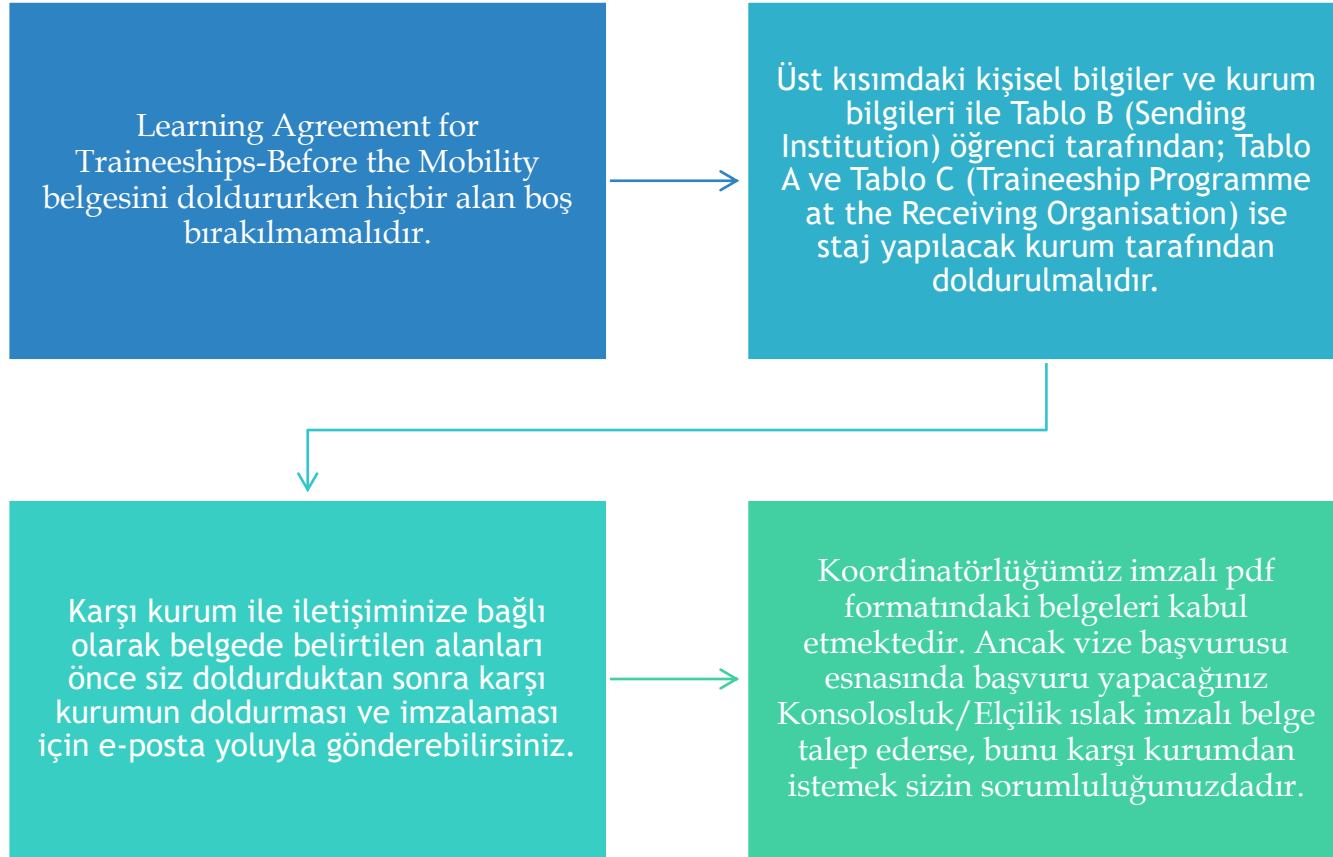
Learning Agreement for Traineeships-Before the Mobility belgesini doldururken hiçbir alan boş bırakılmamalıdır.

Üst kısımdaki kişisel bilgiler ve kurum bilgileri ile Tablo B (Sending Institution) öğrenci tarafından; Tablo A ve Tablo C (Traineeship Programme at the Receiving Organisation) ise staj yapılacak kurum tarafından doldurulmalıdır.

Karşı kurum ile iletişiminize bağlı olarak belgede belirtilen alanları önce siz doldurduktan sonra karşı kurumun doldurması ve imzalaması için e-posta yoluyla gönderebilirsiniz.

Koordinatörlüğümüz imzalı pdf formatındaki belgeleri kabul etmektedir. Ancak vize başvurusu esnasında başvuru yapacağınız Konsolosluk/Elçilik ıslak imzalı belge talep ederse, bunu karşı kurumdan istemek sizin sorumluluğunuzdadır.